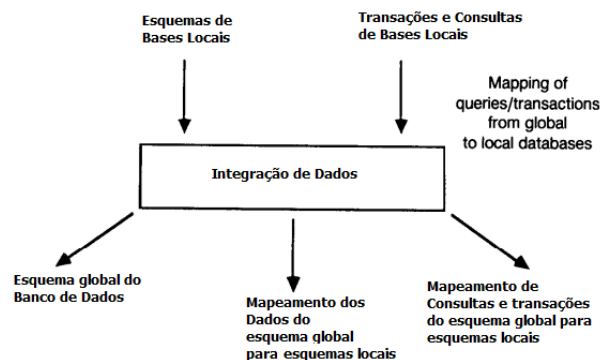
Esquemas de Bases Locais

Transações e Consultas de Bases Locais

Mapping of queries/transactions from global to local databases

Integração de Dados

Esquema global do Banco de Dados

Mapeamento dos Dados do esquema global para esquemas locais

Mapeamento de Consultas e transações do esquema global para esquemas locais